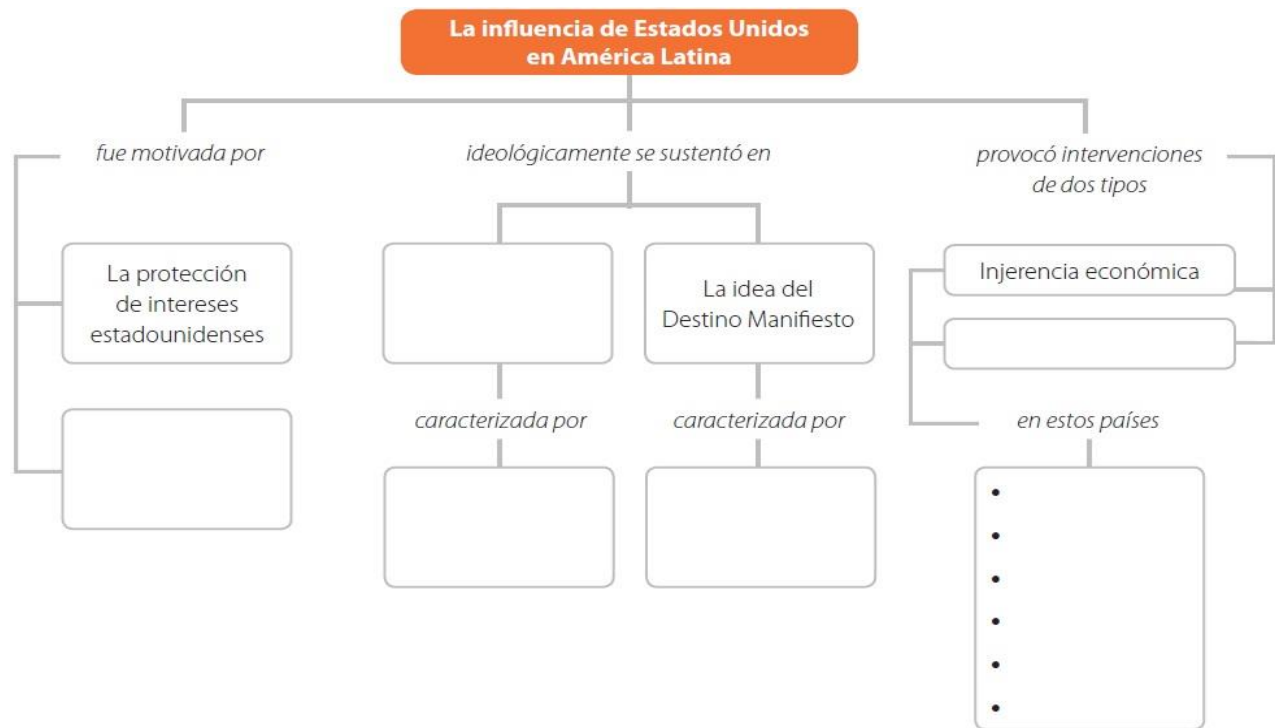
La influencia de Estados Unidos en América Latina

fue motivada por

La protección de intereses estadounidenses

ideológicamente se sustentó en

La idea del Destino Manifiesto

caracterizada por

caracterizada por

provocó intervenciones de dos tipos

Injerencia económica

en estos países

•
•
•
•
•
•